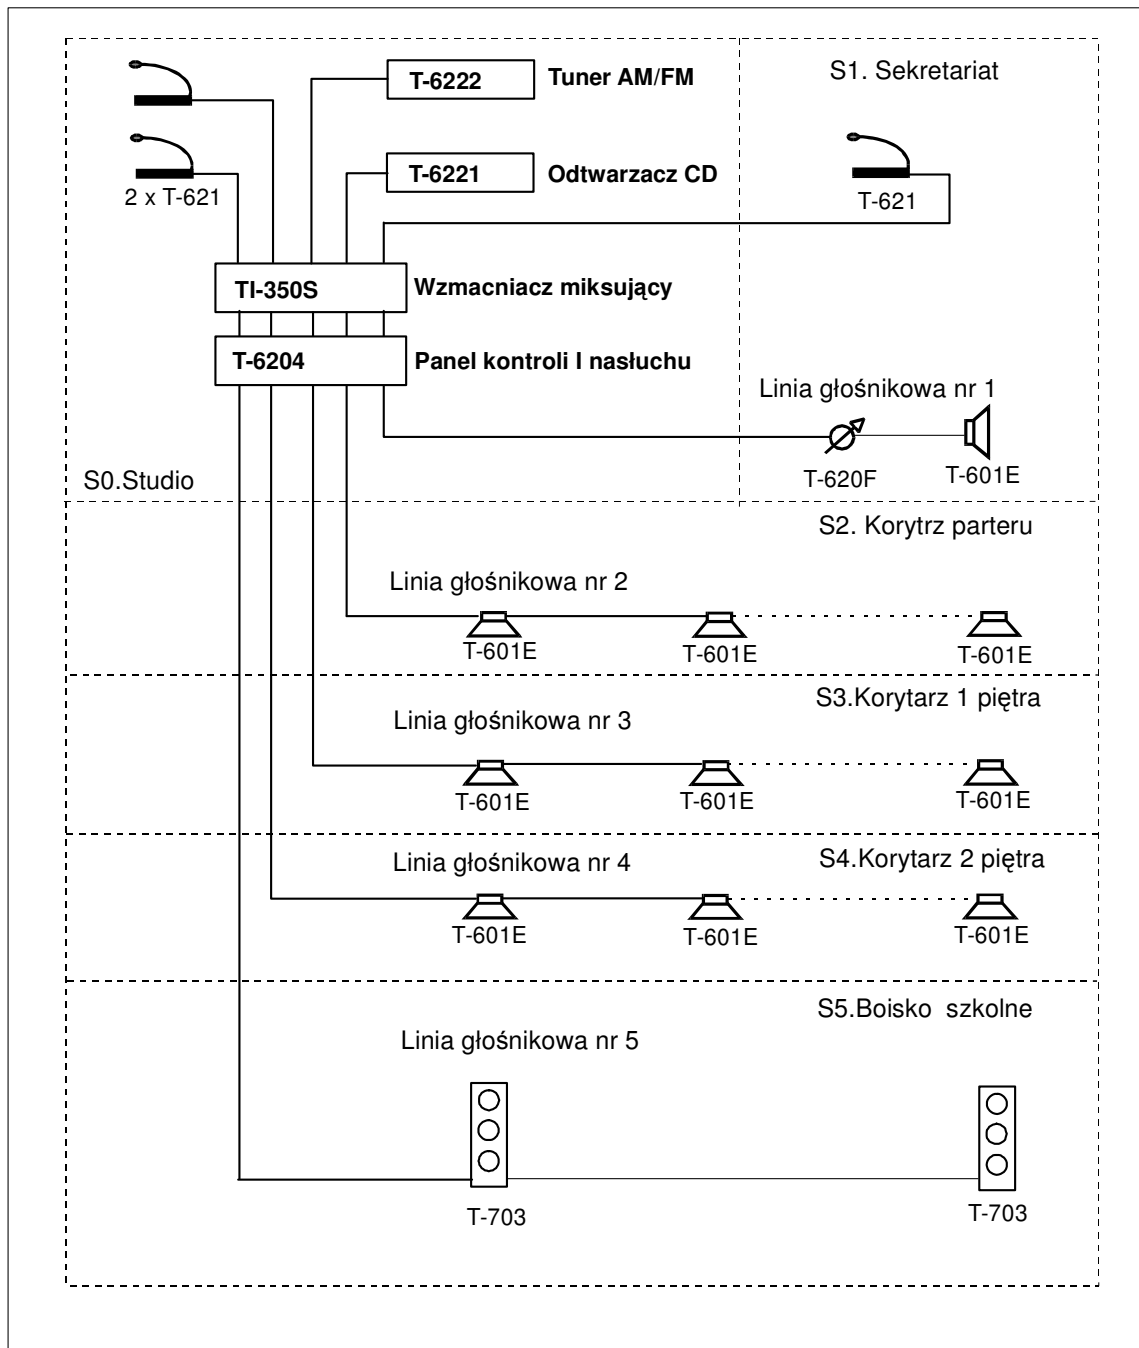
T-6222 Tuner AM/FM

S1. Sekretariat

T-6221 Odtwarzacz CD

2 x T-621

T-621

TI-350S Wzmacniacz miksujący

T-6204 Panel kontroli I nasłuchu

Linia głośnikowa nr 1

T-620F T-601E

S0.Studio

S2. Korytrz parteru

Linia głośnikowa nr 2

T-601E T-601E T-601E

S3.Korytarz 1 piętra

Linia głośnikowa nr 3

T-601E T-601E T-601E

S4.Korytarz 2 piętra

Linia głośnikowa nr 4

T-601E T-601E T-601E

S5.Boisko szkolne

Linia głośnikowa nr 5

T-703 T-703